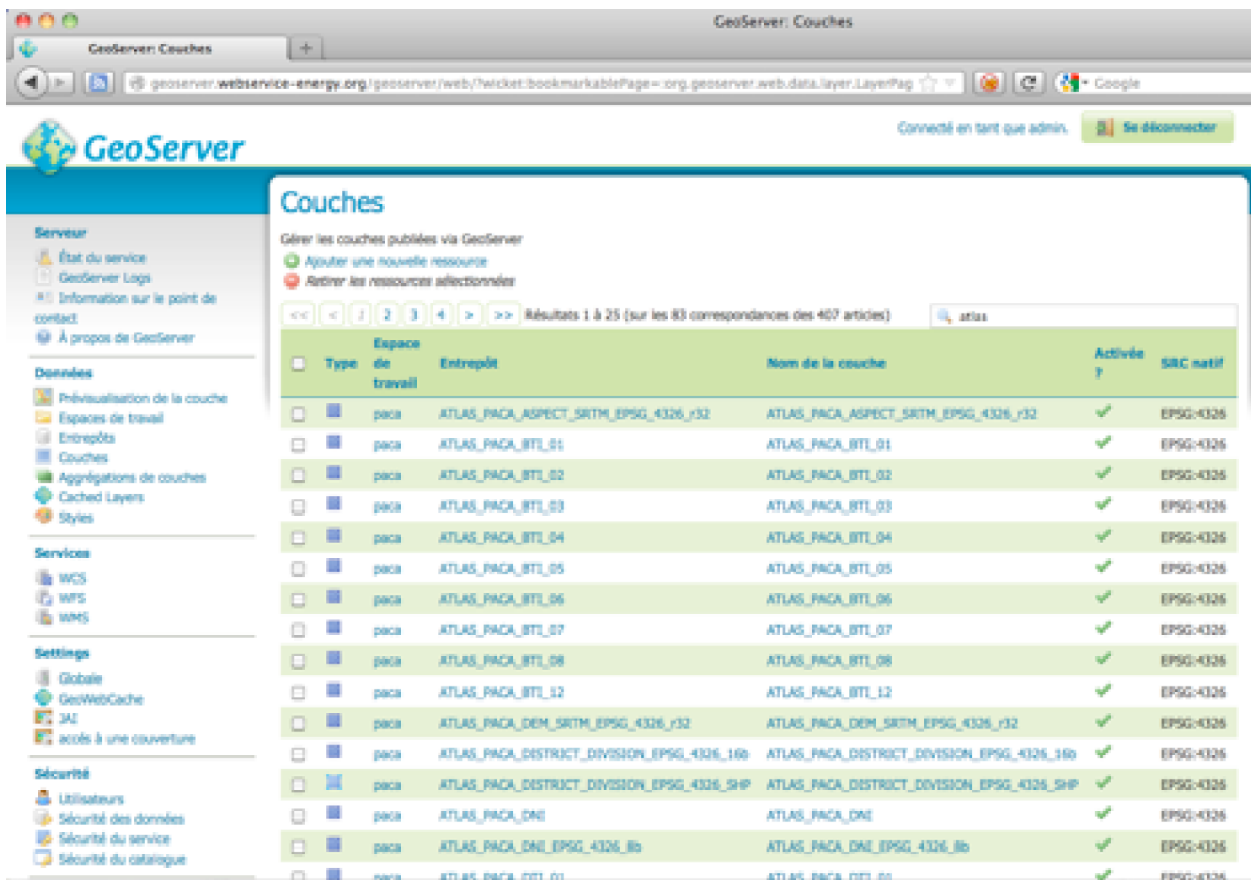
GeoServer: Couches

GeoServer: Couches

geoserver.webservice-energy.org/geoserver/web/?wicket:bookmarkablePage=:org.geoserver.web.data.layer.LayerPag

Google

GeoServer

Connecté en tant que admin.

Se déconnecter

Serveur
État du service
GeoServer Logs
Information sur le point de contact
À propos de GeoServer

Données
Prévisualisation de la couche
Espaces de travail
Entrepôts
Couches
Aggrégations de couches
Cached Layers
Styles

Services
WCS
WFS
WMS

Settings
Globale
GeoWebCache
JAI
accès à une couverture

Sécurité
Utilisateurs
Sécurité des données
Sécurité du service
Sécurité du catalogue

Couches

Gérer les couches publiées via GeoServer
Ajouter une nouvelle ressource
Retirer les ressources sélectionnées

<< < 1 2 3 4 > >> Résultats 1 à 25 (sur les 83 correspondances des 407 articles)

atlas

| | Type | Espace de travail | Entrepôt | Nom de la couche | Activée ? | SRC natif |
|---|---|---|---|---|---|---|
| | | paca | ATLAS_PACA_ASPECT_SRTM_EPSG_4326_r32 | ATLAS_PACA_ASPECT_SRTM_EPSG_4326_r32 | ✓ | EPSG:4326 |
| | | paca | ATLAS_PACA_BTI_01 | ATLAS_PACA_BTI_01 | ✓ | EPSG:4326 |
| | | paca | ATLAS_PACA_BTI_02 | ATLAS_PACA_BTI_02 | ✓ | EPSG:4326 |
| | | paca | ATLAS_PACA_BTI_03 | ATLAS_PACA_BTI_03 | ✓ | EPSG:4326 |
| | | paca | ATLAS_PACA_BTI_04 | ATLAS_PACA_BTI_04 | ✓ | EPSG:4326 |
| | | paca | ATLAS_PACA_BTI_05 | ATLAS_PACA_BTI_05 | ✓ | EPSG:4326 |
| | | paca | ATLAS_PACA_BTI_06 | ATLAS_PACA_BTI_06 | ✓ | EPSG:4326 |
| | | paca | ATLAS_PACA_BTI_07 | ATLAS_PACA_BTI_07 | ✓ | EPSG:4326 |
| | | paca | ATLAS_PACA_BTI_08 | ATLAS_PACA_BTI_08 | ✓ | EPSG:4326 |
| | | paca | ATLAS_PACA_BTI_12 | ATLAS_PACA_BTI_12 | ✓ | EPSG:4326 |
| | | paca | ATLAS_PACA_DEM_SRTM_EPSG_4326_r32 | ATLAS_PACA_DEM_SRTM_EPSG_4326_r32 | ✓ | EPSG:4326 |
| | | paca | ATLAS_PACA_DISTRICT_DIVISION_EPSG_4326_16b | ATLAS_PACA_DISTRICT_DIVISION_EPSG_4326_16b | ✓ | EPSG:4326 |
| | | paca | ATLAS_PACA_DISTRICT_DIVISION_EPSG_4326_SHP | ATLAS_PACA_DISTRICT_DIVISION_EPSG_4326_SHP | ✓ | EPSG:4326 |
| | | paca | ATLAS_PACA_DNI | ATLAS_PACA_DNI | ✓ | EPSG:4326 |
| | | paca | ATLAS_PACA_DNI_EPSG_4326_8b | ATLAS_PACA_DNI_EPSG_4326_8b | ✓ | EPSG:4326 |
| | | paca | ATLAS_PACA_DTI_01 | ATLAS_PACA_DTI_01 | ✓ | EPSG:4326 |